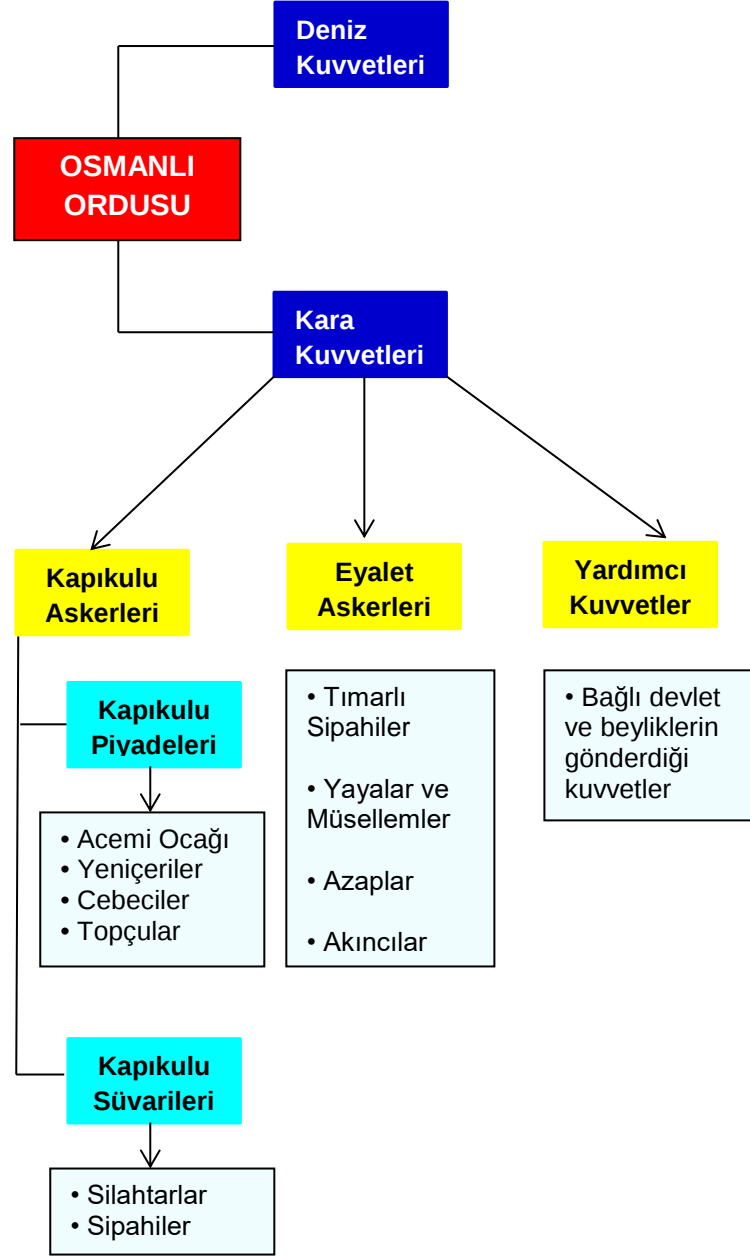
Deniz Kuvvetleri

OSMANLI ORDUSU

Kara Kuvvetleri

Kapıkulu Askerleri

Eyalet Askerleri

Yardımcı Kuvvetler

Kapıkulu Piyadeleri

• Acemi Ocağı
• Yeniçeriler
• Cebeciler
• Topçular

• Tımarlı Sipahiler

• Yayalar ve Müsellemler

• Azaplar

• Akıncılar

• Bağlı devlet ve beyliklerin gönderdiği kuvvetler

Kapıkulu Süvarileri

• Silahtarlar
• Sipahiler